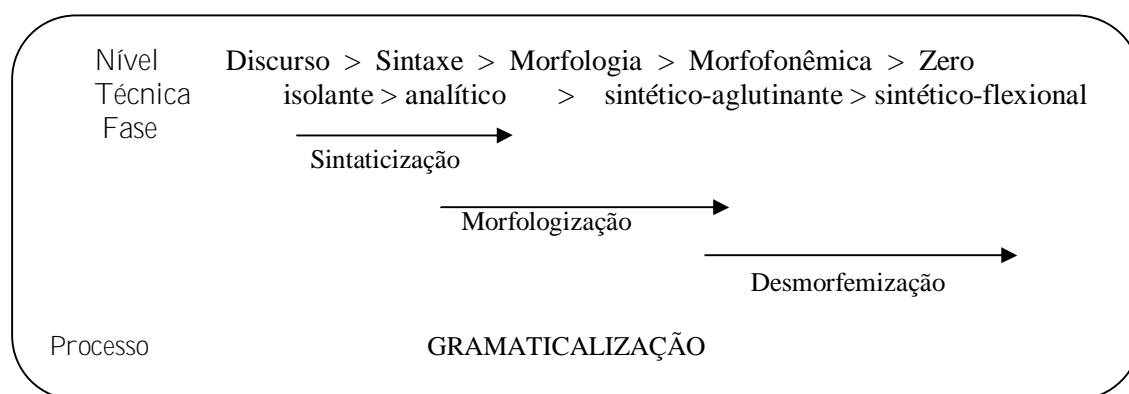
Nível Discurso > Sintaxe > Morfologia > Morfofonêmica > Zero
Técnica isolante > analítico > sintético-aglutinante > sintético-flexional
Fase

Sintaticização

Morfologização

Desmorfemização

Processo GRAMATICALIZAÇÃO